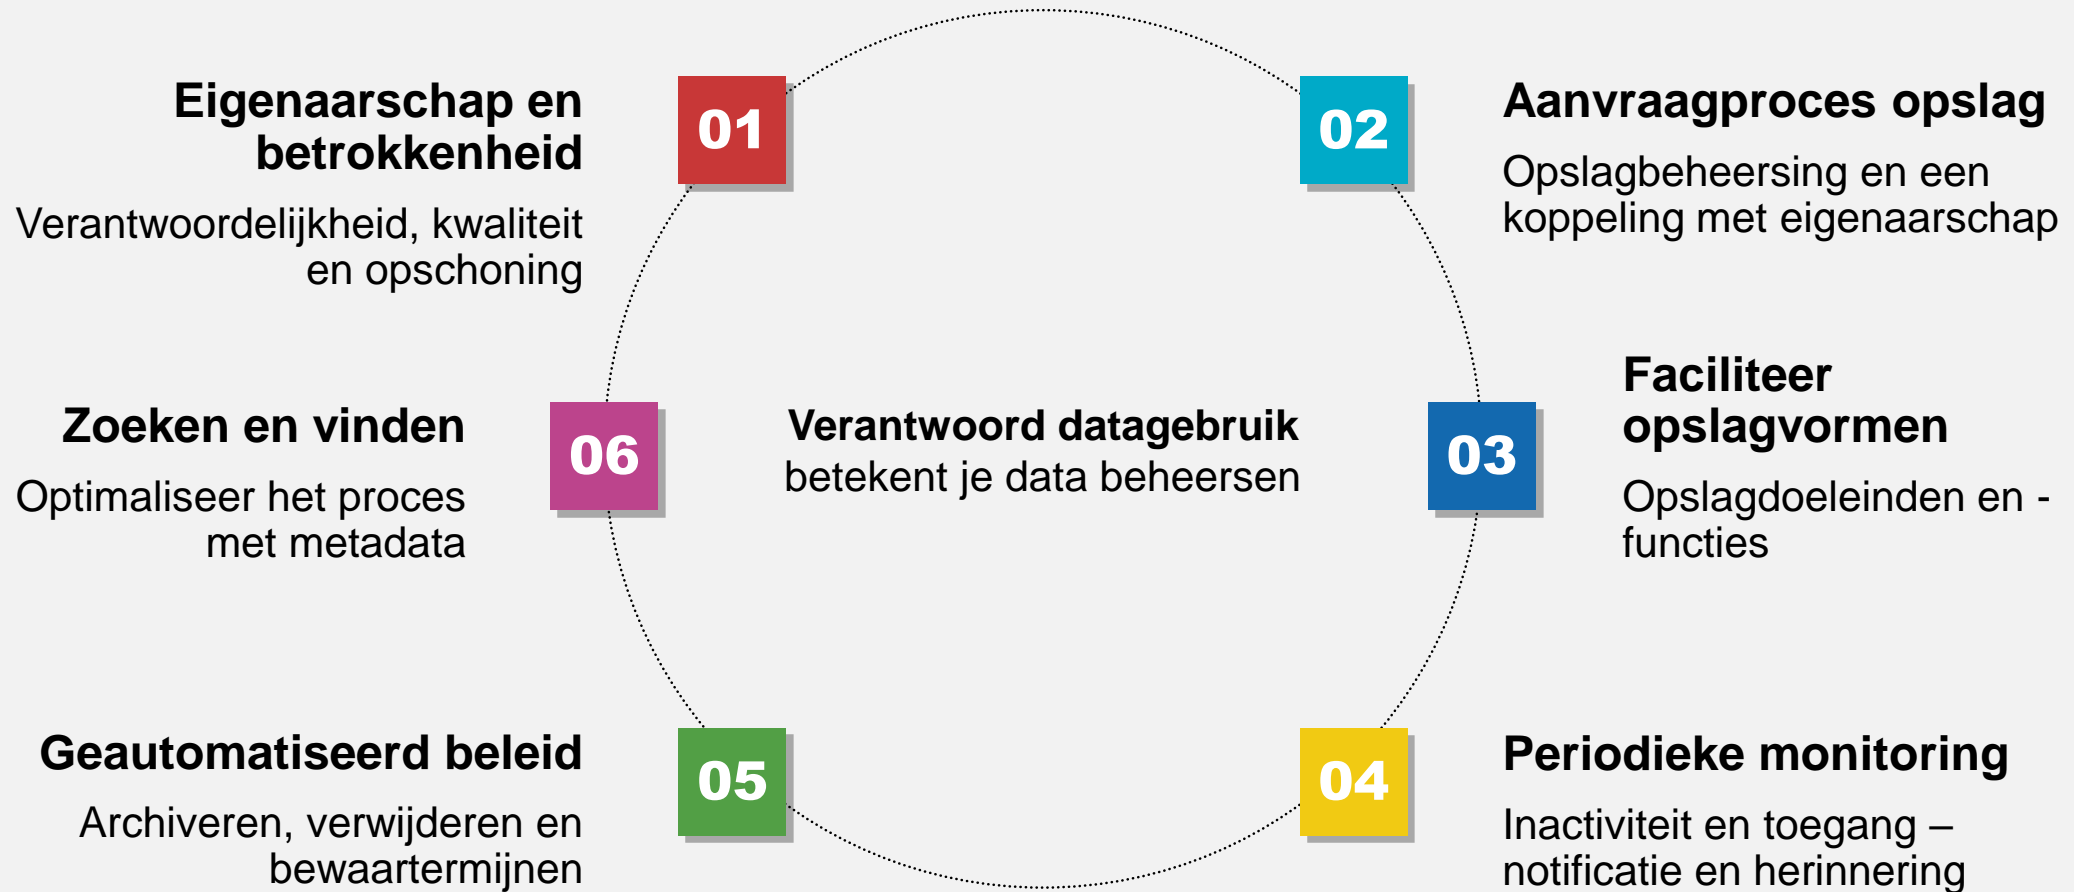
Eigenaarschap en betrokkenheid

Verantwoordelijkheid, kwaliteit en opschoning

01

02

Aanvraagproces opslag

Opslagbeheersing en een koppeling met eigenaarschap

Zoeken en vinden

Optimaliseer het proces met metadata

06

Verantwoord datagebruik
betekent je data beheersen

03

Faciliteer opslagvormen

Opslagdoeleinden en - functies

Geautomatiseerd beleid

Archiveren, verwijderen en bewaartermijnen

05

04

Periodieke monitoring

Inactiviteit en toegang – notificatie en herinnering